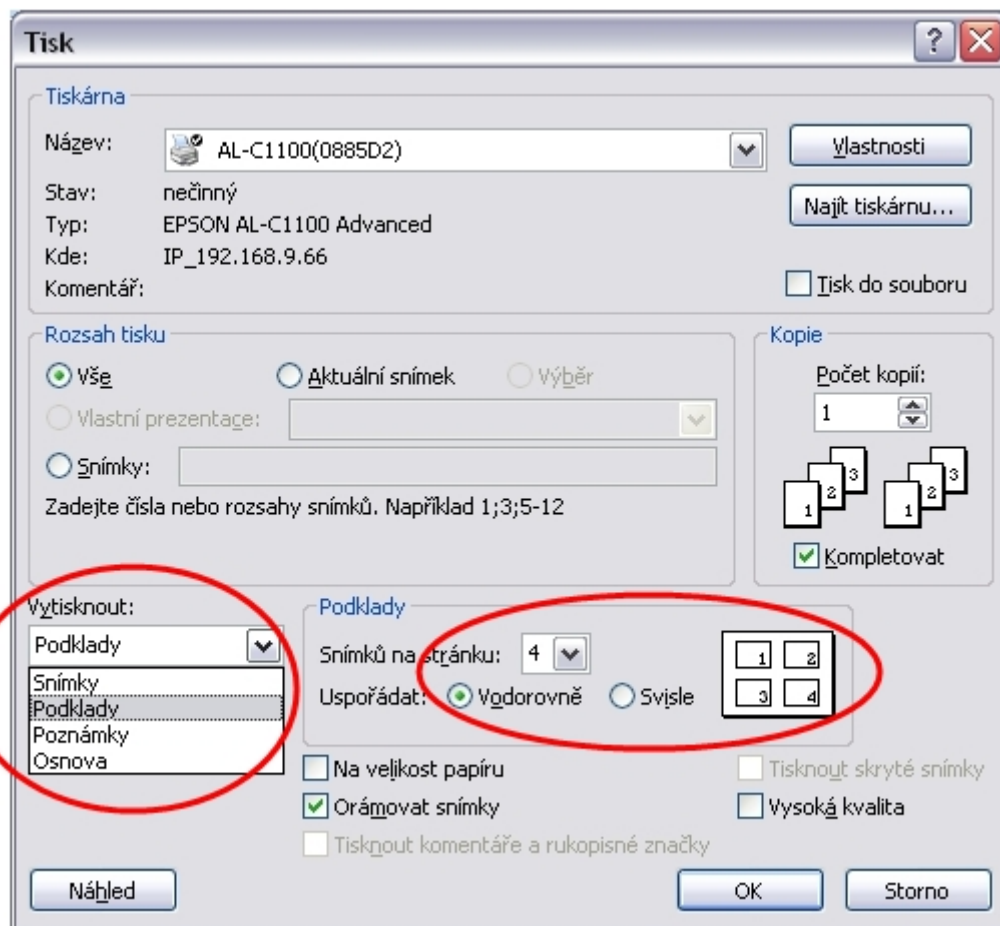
Tisk

Tiskárna

Název: AL-C1100(0885D2)

Vlastnosti

Stav: nečinný

Typ: EPSON AL-C1100 Advanced

Najít tiskárnu...

Kde: IP_192.168.9.66

Komentář:

Tisk do souboru

Rozsah tisku

Vše

Aktuální snímek

Výběr

Vlastní prezentace:

Snímky:

Zadejte čísla nebo rozsahy snímků. Například 1;3;5-12

Kopie

Počet kopií:

1

1 2 3 1 2 3

Kompletovat

Vytisknout:

Podklady

Snímky
Podklady
Poznámky
Osnova

Podklady

Snímků na stránku: 4

Uspořádat: Vodorovně Svisle

1 2 3 4

Na velikost papíru

Orámovat snímky

Tisknout komentáře a rukopisné značky

Tisknout skryté snímky

Vysoká kvalita

Náhled

OK

Storno